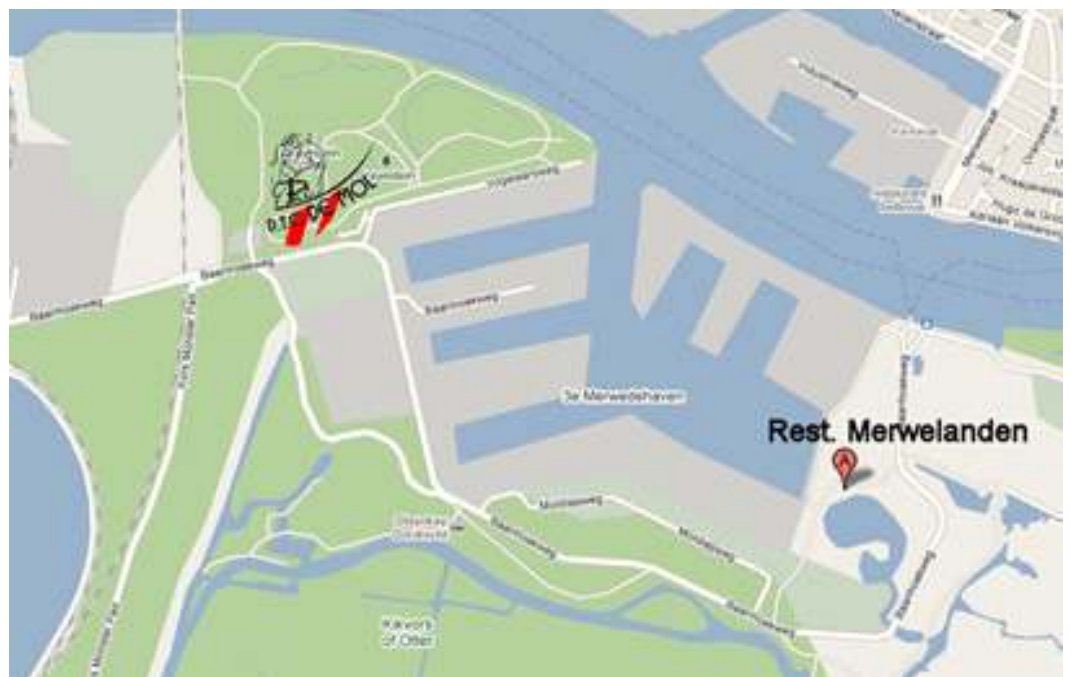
Rest. Merwelanden

A

3e Merwedehaven

Baanhoekweg

Baanhoekweg

Baanhoekweg

Baanhoekweg

Vogelweg

Prins Mauritsweg

Prins Mauritsweg

Maasstraat

Baanhoekweg

Baanhoekweg

Kievitsweg

Kievitsweg

Kavels of Otter

Stichting Dordrecht

Baanhoekweg

Merwedestraat

Vriesestraat

Prins Kraagweg

Plein van Dijk

Kavels

D.T.C. DE MOL